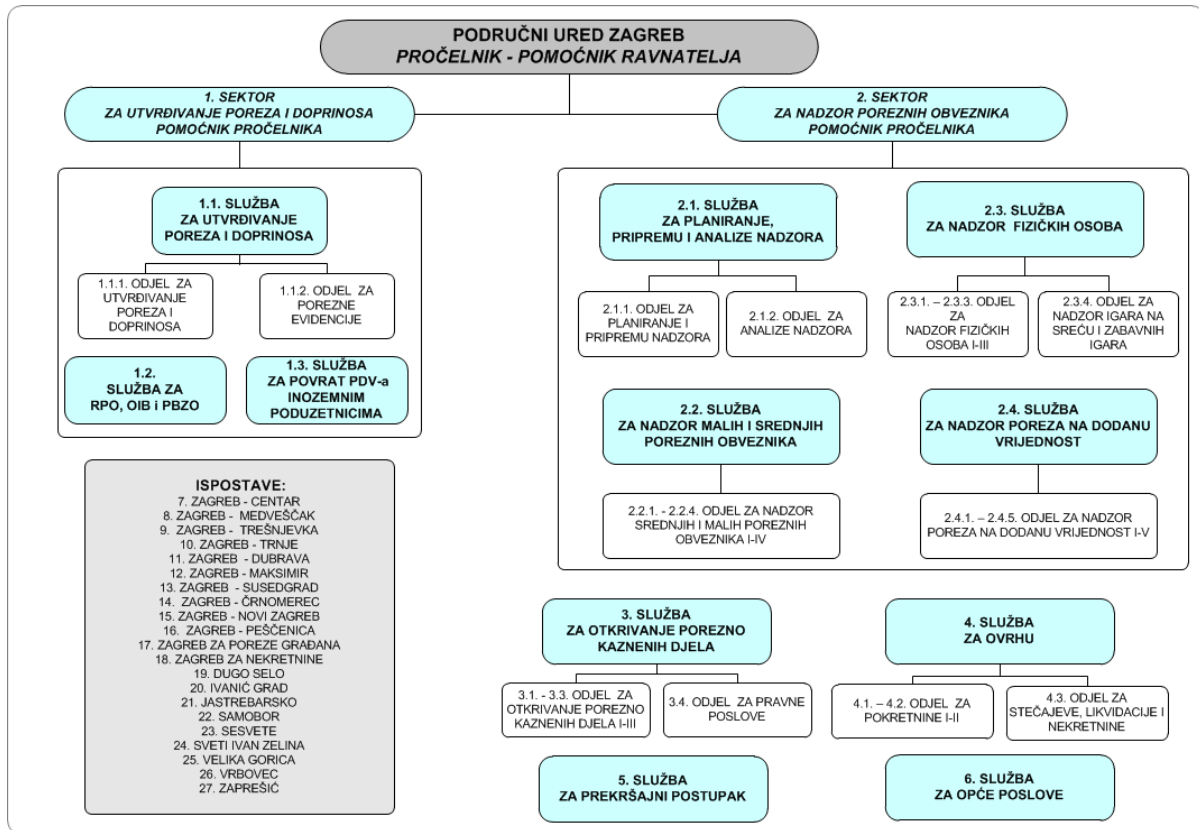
PODRUČNI URED ZAGREB
PROČELNIK - POMOĆNIK RAVNATELJA

1. SEKTOR
ZA UTVRĐIVANJE POREZA I DOPRINOSA
POMOĆNIK PROČELNIKA

2. SEKTOR
ZA NADZOR POREZNIH OBVEZNIKA
POMOĆNIK PROČELNIKA

1.1. SLUŽBA
ZA UTVRĐIVANJE
POREZA I DOPRINOSA

1.1.1. ODJEL ZA UTVRĐIVANJE POREZA I DOPRINOSA

1.1.2. ODJEL ZA POREZNE EVIDENCIJE

1.2.
SLUŽBA ZA
RPO, OIB i PBZO

1.3. SLUŽBA
ZA POVRAT PDV-a
INOZEMNIM
PODUZETNICIMA

2.1. SLUŽBA
ZA PLANIRANJE,
PRIPREMU I ANALIZE NADZORA

2.1.1. ODJEL ZA PLANIRANJE I PRIPREMU NADZORA

2.1.2. ODJEL ZA ANALIZE NADZORA

2.3. SLUŽBA
ZA NADZOR FIZIČKIH OSOBA

2.3.1. – 2.3.3. ODJEL ZA NADZOR FIZIČKIH OSOBA I-III

2.3.4. ODJEL ZA NADZOR IGARA NA SREĆU I ZABAVNIH IGARA

2.2. SLUŽBA
ZA NADZOR MALIH I SREDNJIH
POREZNIH OBVEZNIKA

2.2.1. - 2.2.4. ODJEL ZA NADZOR SREDNJIH I MALIH POREZNIH OBVEZNIKA I-IV

2.4. SLUŽBA
ZA NADZOR POREZA NA DODANU
VRIJEDNOST

2.4.1. – 2.4.5. ODJEL ZA NADZOR POREZA NA DODANU VRIJEDNOST I-V

ISPOSTAVE:
7. ZAGREB - CENTAR
8. ZAGREB - MEDVEŠČAK
9. ZAGREB - TREŠNJEVKA
10. ZAGREB - TRNJE
11. ZAGREB - DUBRAVA
12. ZAGREB - MAKSIMIR
13. ZAGREB - SUSEDGRAD
14. ZAGREB - ČRNOMEREC
15. ZAGREB - NOVI ZAGREB
16. ZAGREB - PEŠČENICA
17. ZAGREB ZA POREZE GRAĐANA
18. ZAGREB ZA NEKRETNINE
19. DUGO SELO
20. IVANIĆ GRAD
21. JASTREBARSKO
22. SAMOBOR
23. SESVETE
24. SVETI IVAN ZELINA
25. VELIKA GORICA
26. VRBOVEC
27. ZAPREŠIĆ

3. SLUŽBA
ZA OTKRIVANJE POREZNO
KAZNENIH DJELA

3.1. - 3.3. ODJEL ZA OTKRIVANJE POREZNO KAZNENIH DJELA I-III

3.4. ODJEL ZA PRAVNE POSLOVE

4. SLUŽBA
ZA OVRHU

4.1. – 4.2. ODJEL ZA POKRETNINE I-II

4.3. ODJEL ZA STEČAJEVE, LIKVIDACIJE I NEKRETNINE

5. SLUŽBA
ZA PREKRŠAJNI POSTUPAK

6. SLUŽBA
ZA OPĆE POSLOVE